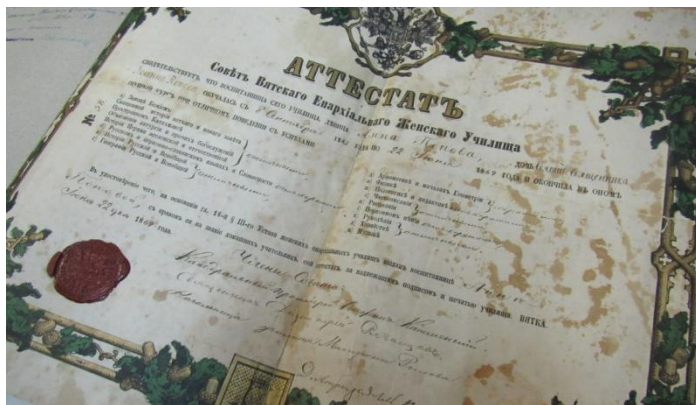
АТТЕСТАТЪ

Совѣтъ Вятскаго Епархіальнаго Женскаго Училища

свидѣтельствуетъ, что воспитанница сего училища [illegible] Анна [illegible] обучалась съ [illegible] года по 22 Іюня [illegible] 1869 года и окончила въ ономъ полный курсъ при отличныхъ поведеніи съ успѣхами:

№ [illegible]

1) Закона Божія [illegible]
2) Священной Исторіи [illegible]
3) Русскаго языка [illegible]
4) Исторіи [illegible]
5) Географіи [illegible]

1) Ариѳметики и начальной Геометріи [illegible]
2) Физики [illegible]
3) Педагогики и дидактики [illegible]
4) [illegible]
5) Рукодѣлія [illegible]
6) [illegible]
7) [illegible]
8) Пѣнія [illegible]

Въ удостовѣреніе чего, на основаніи гл. 16-й § 3-го Устава женскихъ епархіальныхъ училищъ выданъ воспитанницѣ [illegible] сей аттестатъ за надлежащимъ подписомъ и печатью училища. Вятка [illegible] Іюня 22 дня 1869 года.

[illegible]
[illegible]
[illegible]